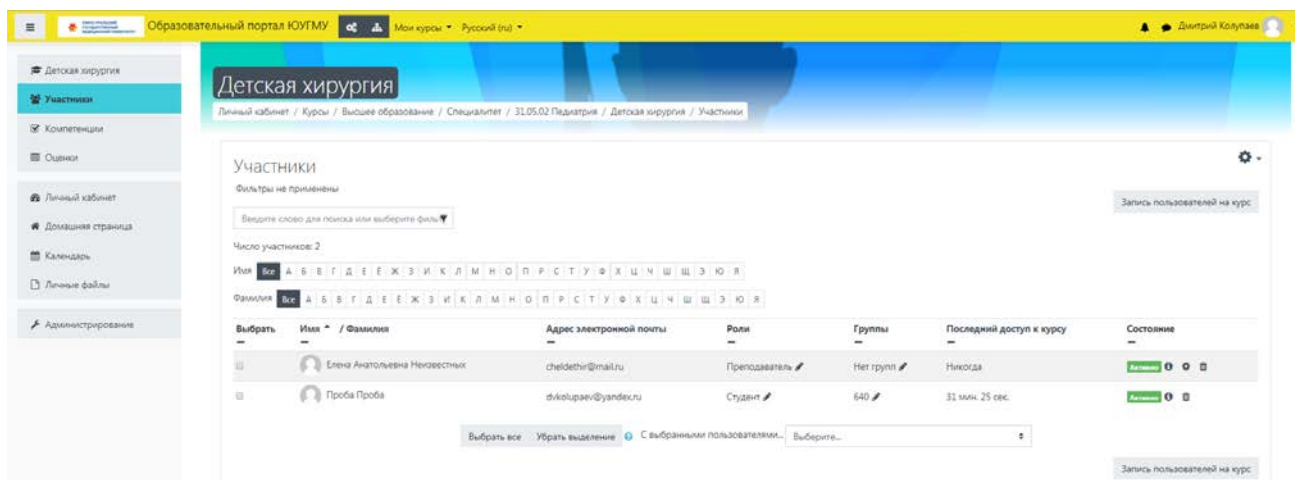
Образовательный портал ЮУГМУ Мои курсы ▾ Русский (ru) ▾ Дмитрий Колупаев

Детская хирургия
Участники
Компетенции
Оценки
Личный кабинет
Домашняя страница
Календарь
Личные файлы
Администрирование

Детская хирургия

Личный кабинет / Курсы / Высшее образование / Специалитет / 31.05.02 Педиатрия / Детская хирургия / Участники

Участники

Фильтры не применены

Запись пользователей на курс

Введите слово для поиска или выберите фильтр

Число участников: 2

Имя Все А Б В Г Д Е Ё Ж З И К Л М Н О П Р С Т У Ф Х Ц Ч Ш Щ Э Ю Я

Фамилия Все А Б В Г Д Е Ё Ж З И К Л М Н О П Р С Т У Ф Х Ц Ч Ш Щ Э Ю Я

| Выбрать | Имя ^ / Фамилия | Адрес электронной почты | Роли | Группы | Последний доступ к курсу | Состояние |
|---|---|---|---|---|---|---|
| | Елена Анатольевна Неизвестных | cheldethir@mail.ru | Преподаватель | Нет групп | Никогда | Активно |
| | Проба Проба | dvkolupaev@yandex.ru | Студент | 640 | 31 мин. 25 сек. | Активно |

Выбрать все Убрать выделение С выбранными пользователями... Выберите...

Запись пользователей на курс